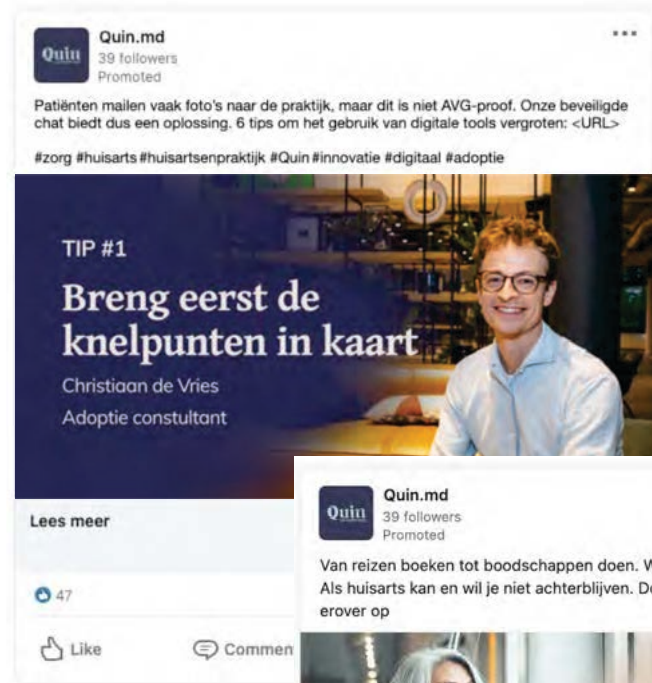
Quin

Quin.md
39 followers
Promoted

...

Patiënten mailen vaak foto's naar de praktijk, maar dit is niet AVG-proof. Onze beveiligde chat biedt dus een oplossing. 6 tips om het gebruik van digitale tools vergroten: <URL>

#zorg #huisarts #huisartsenpraktijk #Quin #innovatie #digitaal #adoptie

TIP #1

Breng eerst de knelpunten in kaart

Christiaan de Vries

Adoptie consultant

Lees meer

47

Like

Commen

Quin

Quin.md
39 followers
Promoted

Van reizen boeken tot boodschappen doen. W
Als huisarts kan en wil je niet achterblijven. D
erover op